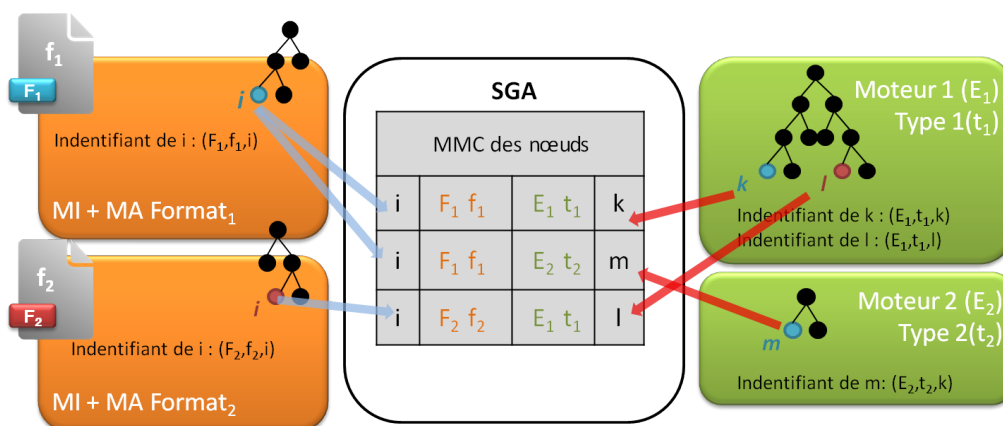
$f_1$

$F_1$

$i$

Indentifiant de i : $(F_1,f_1,i)$

MI + MA Format$_1$

$f_2$

$F_2$

$i$

Indentifiant de i : $(F_2,f_2,i)$

MI + MA Format$_2$

SGA

| MMC des nœuds | | | |
|---|---|---|---|
| i | $F_1$ $f_1$ | $E_1$ $t_1$ | k |
| i | $F_1$ $f_1$ | $E_2$ $t_2$ | m |
| i | $F_2$ $f_2$ | $E_1$ $t_1$ | l |

Moteur 1 $(E_1)$
Type 1$(t_1)$

$k$ $l$

Indentifiant de k : $(E_1,t_1,k)$
Indentifiant de l : $(E_1,t_1,l)$

Moteur 2 $(E_2)$
Type 2$(t_2)$

$m$

Indentifiant de m: $(E_2,t_2,k)$